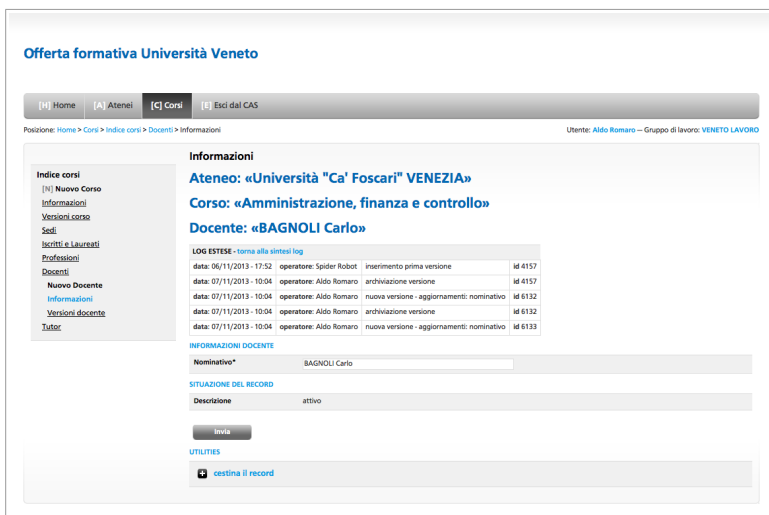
Offerta formativa Università Veneto

[H] Home [A] Atenei [C] Corsi [E] Esci dal CAS

Posizione: Home > Corsi > Indice corsi > Docenti > Informazioni

Utente: Aldo Romaro — Gruppo di lavoro: VENETO LAVORO

Indice corsi
[N] Nuovo Corso
Informazioni
Versioni corso
Sedi
Iscritti e Laureati
Professioni
Docenti
Nuovo Docente
Informazioni
Versioni docente
Tutor

Informazioni

Ateneo: «Università "Ca' Foscari" VENEZIA»

Corso: «Amministrazione, finanza e controllo»

Docente: «BAGNOLI Carlo»

LOG ESTESE - torna alla sintesi log

| data: 06/11/2013 - 17:52 | operatore: Spider Robot | inserimento prima versione | id 4157 |
|---|---|---|---|
| data: 07/11/2013 - 10:04 | operatore: Aldo Romaro | archiviazione versione | id 4157 |
| data: 07/11/2013 - 10:04 | operatore: Aldo Romaro | nuova versione - aggiornamenti: nominativo | id 6132 |
| data: 07/11/2013 - 10:04 | operatore: Aldo Romaro | archiviazione versione | id 6132 |
| data: 07/11/2013 - 10:04 | operatore: Aldo Romaro | nuova versione - aggiornamenti: nominativo | id 6133 |

INFORMAZIONI DOCENTE

Nominativo* BAGNOLI Carlo

SITUAZIONE DEL RECORD

Descrizione attivo

Invia

UTILITIES

cestina il record